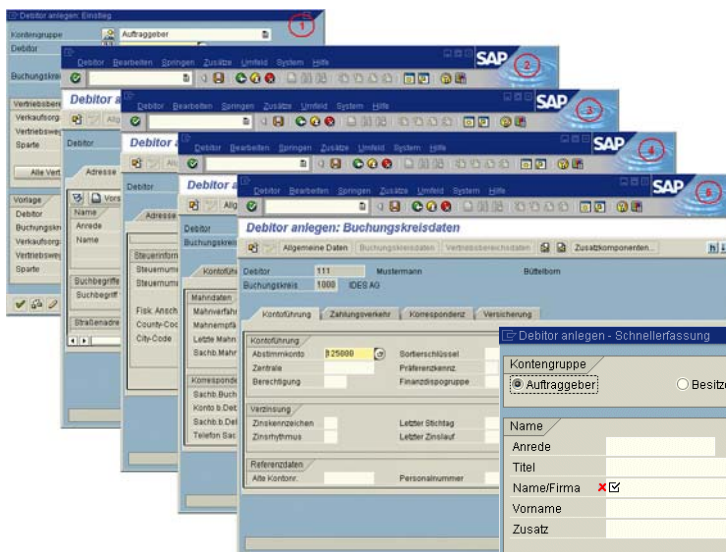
Debitor anlegen: Einstieg
1
Kontengruppe
Auftraggeber
Debitor
Buchungskreis
Vertriebsbereich
Verkaufsorg
Vertriebsweg
Sparte
Alle Vert
Vorlage
Debitor
Buchungskreis
Verkaufsorg
Vertriebsweg
Sparte

Debitor Bearbeiten Springen Zusätze Umfeld System Hilfe
SAP
2
Debitor a
Debitor
Adresse
Vors
Name
Anrede
Name
Buchbegriffe
Suchbegriff
Straßenadresse

Debitor Bearbeiten Springen Zusätze Umfeld System Hilfe
SAP
3
Debitor a
Debitor
Adresse
Steuerinform
Steuernum
Steuernum
Fisk. Ansch
County-Cod
City-Code

Debitor Bearbeiten Springen Zusätze Umfeld System Hilfe
SAP
4
Debitor a
Debitor
Buchungskreis
Kontoführ
Mahndaten
Mahnverfahren
Mahnempfä
Letzte Mahn
Sachb.Mahn
Korrespondenz
Sachb.Buch
Konto b.Deb
Sachb.b.Deb
Telefon Sac

Debitor Bearbeiten Springen Zusätze Umfeld System Hilfe
SAP
5
Debitor anlegen: Buchungskreisdaten
Allgemeine Daten
Buchungskreisdaten
Vertriebsbereichsdaten
Zusatzkomponenten...
Debitor 111 Mustermann Büttelborn
Buchungskreis 1000 IDES AG
Kontoführung
Zahlungsverkehr
Korrespondenz
Versicherung
Kontoführung
Abstimmkonto 125000
Sortierschlüssel
Zentrale
Präferenzkennz.
Berechtigung
Finanzdispogruppe
Verzinsung
Zinskennzeichen
Letzter Stichtag
Zinsrhythmus
Letzter Zinslauf
Referenzdaten
Alte Kontonr.
Personalnummer

Debitor anlegen - Schnellerfassung
Kontengruppe
Auftraggeber
Besitze
Name
Anrede
Titel
Name/Firma
Vorname
Zusatz